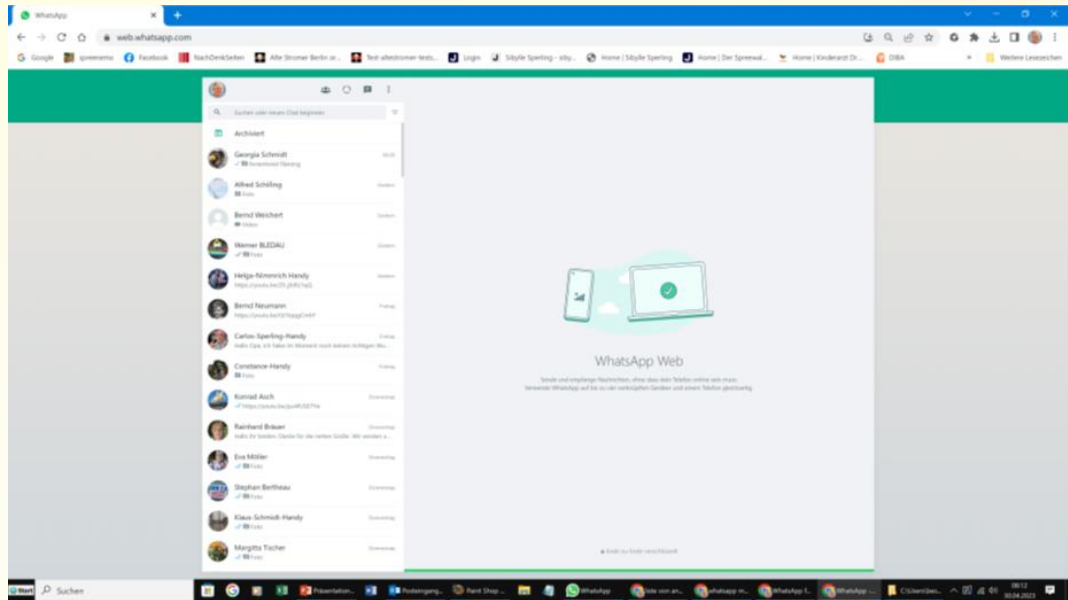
WhatsApp

web.whatsapp.com

Google | spreenews | Facebook | NachDenkSeiten | Alte Stromer Berlin ar... | Test altestromer-tests... | Login | Sibylle Sperling - siby... | Home | Sibylle Sperling | Home | Der Spreewal... | Home | Kinderarzt Dr... | DIBA | Weitere Lesezeichen

Suchen oder neuen Chat beginnen

Archiviert

Georgia Schmidt
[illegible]

Alfred Schilling
Foto

Bernd Weichert
Video

Werner BLEDAU
Foto

Helga-Nimmrich Handy
https://youtu.be/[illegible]

Bernd Neumann
https://youtu.be/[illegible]

Carlos-Sperling-Handy
Freitag
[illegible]

Constance-Handy
Freitag
Foto

Konrad Asch
Donnerstag
https://youtu.be/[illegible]

Reinhard Bräuer
Donnerstag
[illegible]

Eva Möller
Donnerstag
Foto

Stephan Bertheau
Donnerstag
Foto

Klaus-Schmidt-Handy
Donnerstag
Foto

Margitta Tischer
Donnerstag
Foto

WhatsApp Web

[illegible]

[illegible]

Suchen

Präsentation... | Posteingang... | Rent Shop... | WhatsApp | Liste von an... | whatsapp m... | WhatsApp f... | WhatsApp ... | C:\Users\bes...

08:12
30.04.2023